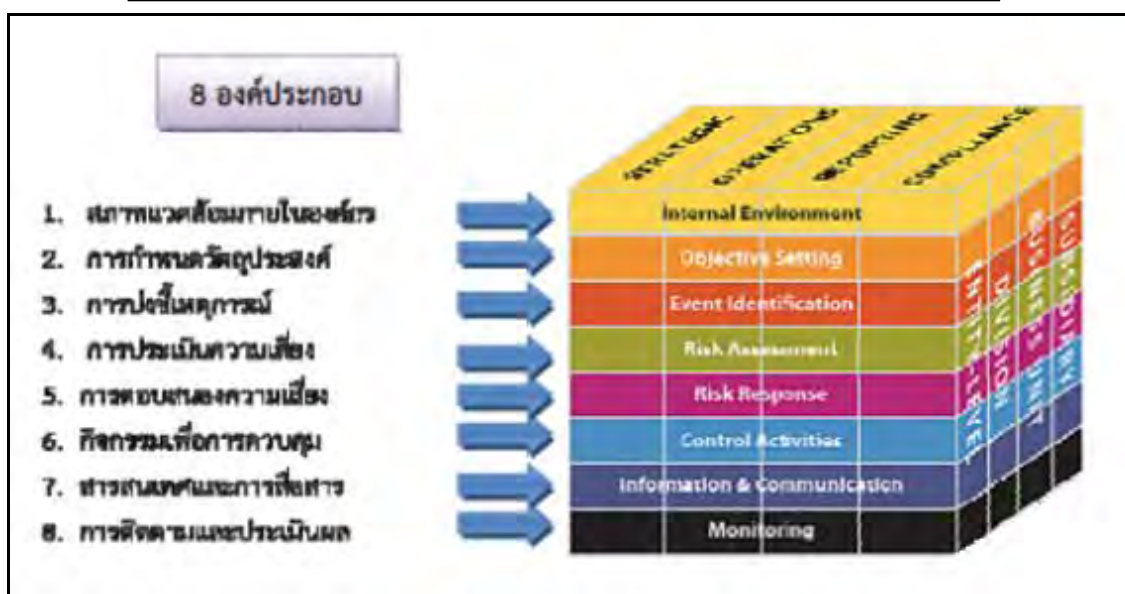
8 องค์ประกอบ

1. สภาพแวดล้อมภายในองค์กร
2. การกำหนดวัตถุประสงค์
3. การบ่งชี้เหตุการณ์
4. การประเมินความเสี่ยง
5. การตอบสนองความเสี่ยง
6. กิจกรรมเพื่อการควบคุม
7. สารสนเทศและการสื่อสาร
8. การติดตามและประเมินผล

STRATEGIC
OPERATIONS
REPORTING
COMPLIANCE

Internal Environment
Objective Setting
Event Identification
Risk Assessment
Risk Response
Control Activities
Information & Communication
Monitoring

ENTITY-LEVEL
DIVISION
BUSINESS UNIT
SUBSIDIARY